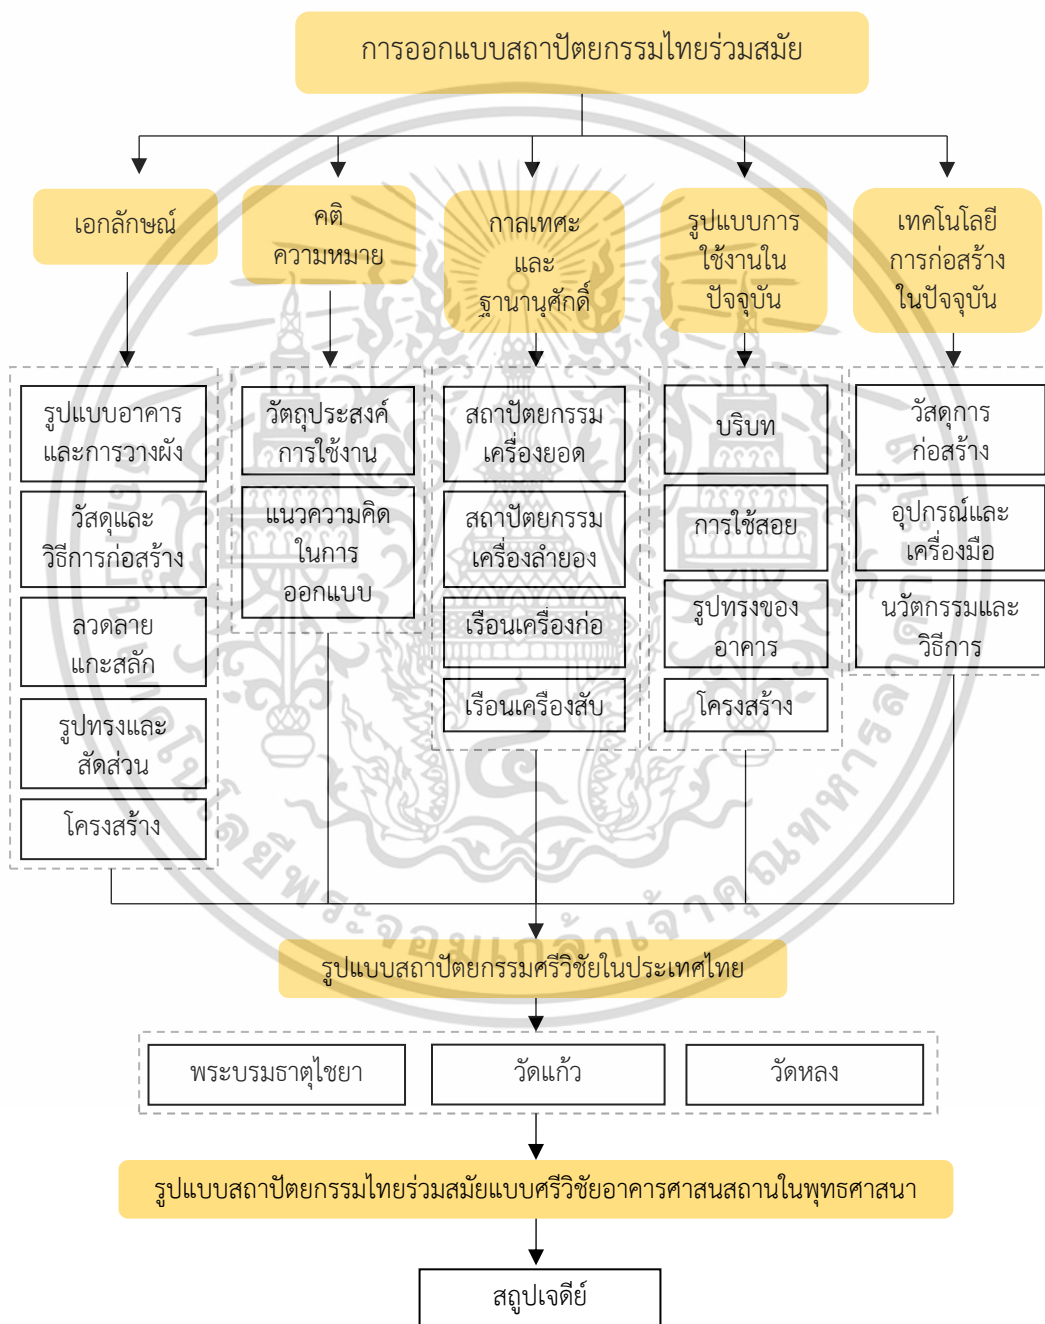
การออกแบบสถาปัตยกรรมไทยร่วมสมัย

เอกลักษณ์

คติ ความหมาย

กาลเทศะ และ ฐานานุศักดิ์

รูปแบบการใช้งานในปัจจุบัน

เทคโนโลยีการก่อสร้างในปัจจุบัน

รูปแบบอาคารและการวางผัง

วัสดุและวิธีการก่อสร้าง

ลวดลายแกะสลัก

รูปทรงและสัดส่วน

โครงสร้าง

วัตถุประสงค์การใช้งาน

แนวความคิดในการออกแบบ

สถาปัตยกรรมเครื่องยอด

สถาปัตยกรรมเครื่องลำยอง

เรือนเครื่องก่อ

เรือนเครื่องสับ

บริบท

การใช้สอย

รูปทรงของอาคาร

โครงสร้าง

วัสดุการก่อสร้าง

อุปกรณ์และเครื่องมือ

นวัตกรรมและวิธีการ

รูปแบบสถาปัตยกรรมศรีวิชัยในประเทศไทย

พระบรมธาตุไชยา

วัดแก้ว

วัดหลง

รูปแบบสถาปัตยกรรมไทยร่วมสมัยแบบศรีวิชัยอาคารศาสนสถานในพุทธศาสนา

สถูปเจดีย์

มหาวิทยาลัยเทคโนโลยีราชมงคลพระจอมเกล้าเจ้าคุณทหาร